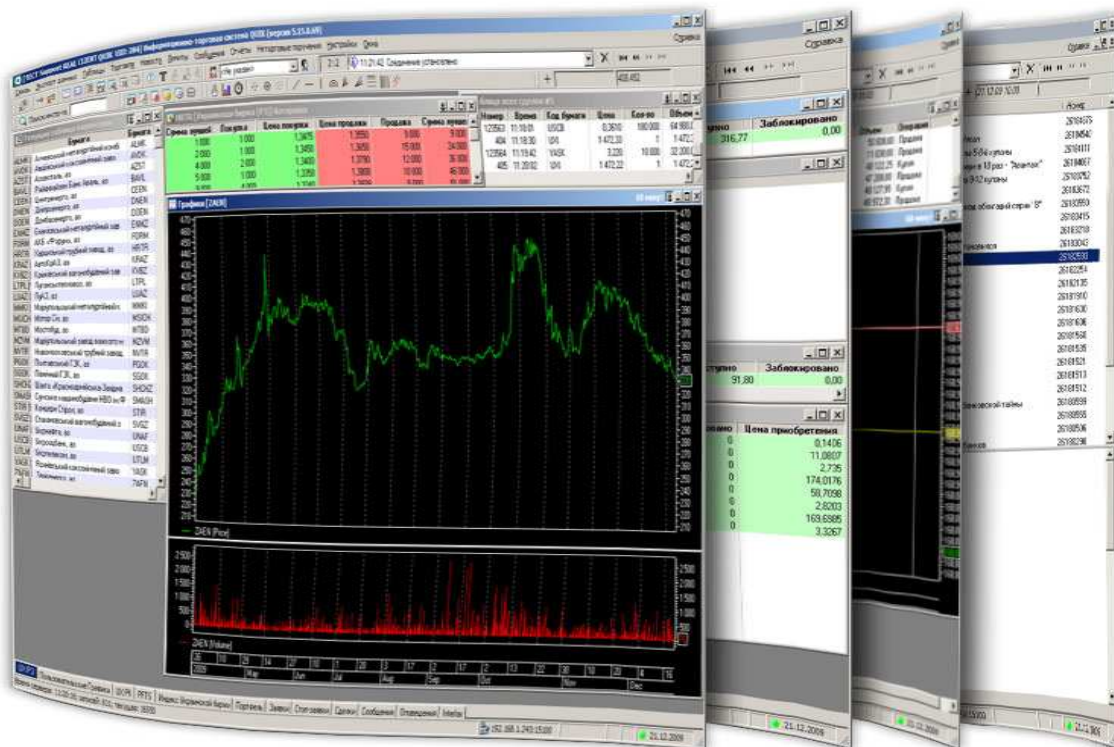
Справка

Справка

Графики [ZAEN]

ZAEN [Price]

ZAEN [Volume]

| Сумма покупки | Покупка | Цена покупки | Цена продажи | Продажа | Сумма продажи |
|---|---|---|---|---|---|
| 1 000 | 1 000 | 1,3470 | 1,3550 | 9 000 | 9 000 |
| 2 000 | 1 000 | 1,3450 | 1,3650 | 15 000 | 24 000 |
| 4 000 | 2 000 | 1,3400 | 1,3750 | 12 000 | 36 000 |
| 5 000 | 1 000 | 1,3350 | 1,3800 | 10 000 | 46 000 |

| Номер | Время | Код бумаги | Цена | Кол-во |
|---|---|---|---|---|
| 123563 | 11:18:05 | USCB | 0,3610 | 100 000 |
| 404 | 11:18:30 | UTEL | 1 472,30 | 1 |
| 123564 | 11:19:42 | YASK | 3,220 | 10 000 |
| 405 | 11:20:02 | UTEL | 1 472,22 | 1 |

Заблокировано
316,77
0,00

91,80
Заблокировано
0,00

Цена приобретения
0,1406
11,0807
2,735
174,0176
50,7098
2,8203
169,6585
3,3267

21.12.2009
21.12.2009
21.12.2009